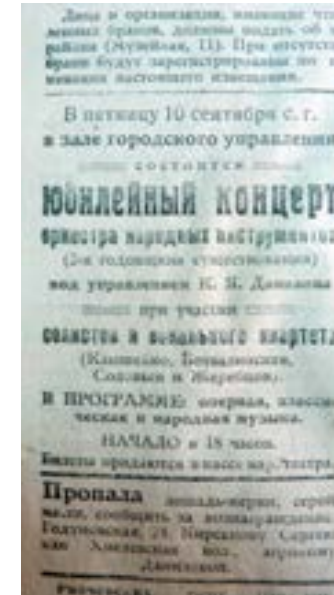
Лица и организации, имеющие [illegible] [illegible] браков, должны подать об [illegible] района (Музейная, 11). При отсутствии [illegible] браки будут зарегистрированы по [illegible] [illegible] настоящего извещения.

В пятницу 10 сентября с. г. в зале городского управления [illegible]

состоится

Юбилейный концерт

оркестра народных инструментов

(5-я годовщина существования)

под управлением К. Я. Данилова

при участии

солистов и вокального квартета

(Климченко, Богдановская, Соловьев и Жаребцов).

В ПРОГРАММЕ: оперная, класси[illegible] ческая и народная музыка.

НАЧАЛО в 18 часов.

Билеты продаются в кассе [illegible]

Пропала лошадь-мерин, серой масти, сообщить за вознаграждение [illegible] Гадтовская, 24 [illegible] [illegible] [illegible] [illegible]

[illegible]